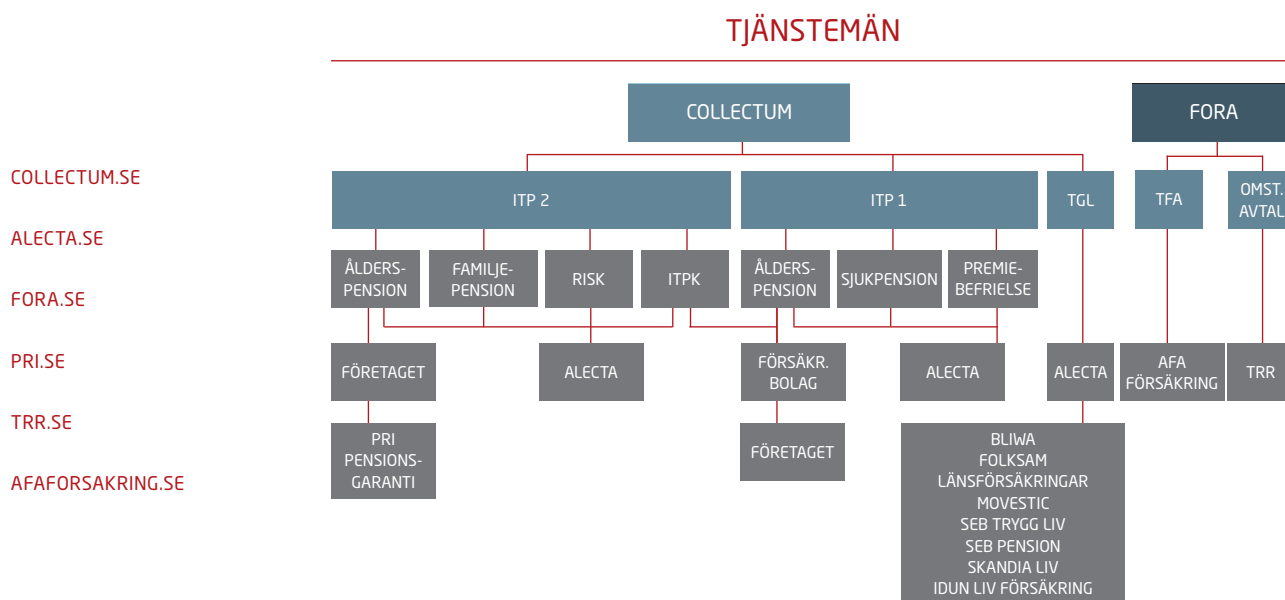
TJÄNSTEMÄN

COLLECTUM.SE
ALECTA.SE
FORA.SE
PRI.SE
TRR.SE
AFAFORSAKRING.SE

COLLECTUM

FORA

ITP 2

ITP 1

TGL

TFA

OMST. AVTAL

ÅLDERSPENSION

FAMILJEPENSION

RISK

ITPK

ÅLDERSPENSION

SJUKPENSION

PREMIEBEFRIELSE

FÖRETAGET

ALECTA

FÖRSÄKR. BOLAG

ALECTA

ALECTA

AFA FÖRSÄKRING

TRR

PRI PENSIONSGARANTI

FÖRETAGET

BLIWA
FOLKSAM
LÄNSFÖRSÄKRINGAR
MOVESTIC
SEB TRYGG LIV
SEB PENSION
SKANDIA LIV
IDUN LIV FÖRSÄKRING